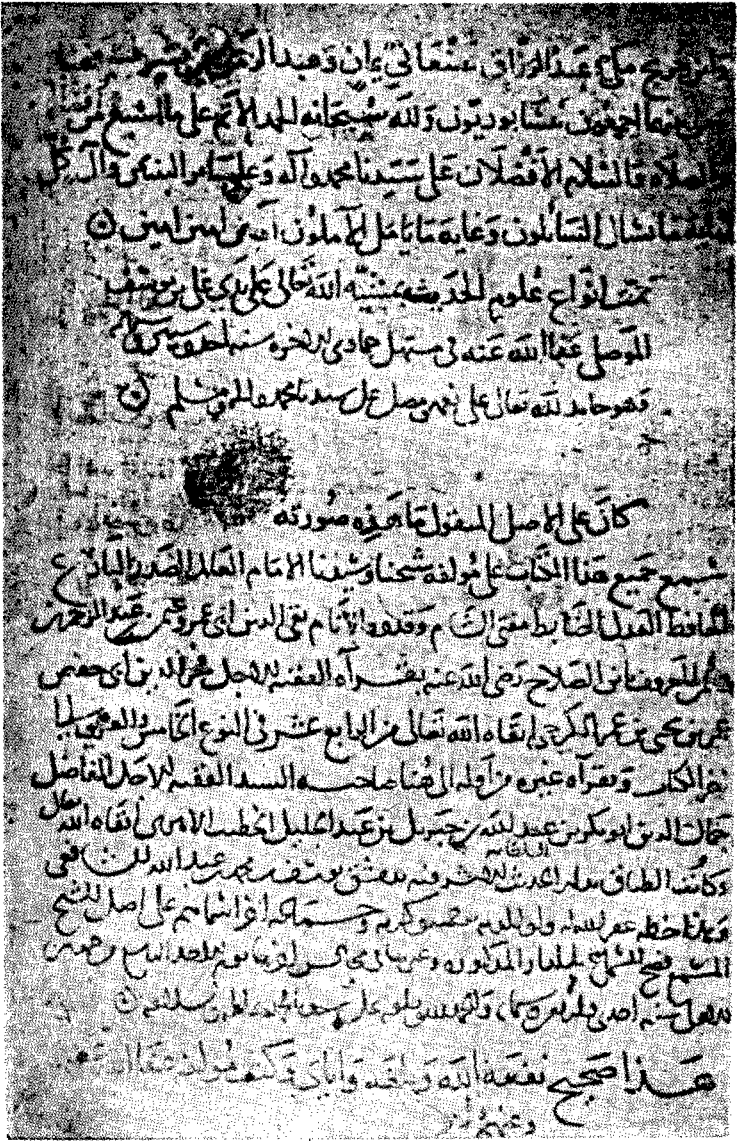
وابن جريج مكي عبد الرزاق صنعاني وابن وهب عبد الرحمن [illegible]
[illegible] جميعا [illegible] بو ديرون والله سبحانه الحمد الاتم على ما انعم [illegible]
والصلاة والسلام الافضلان على سيدنا محمد وآله وعلى سائر النبيين وآل كل
وغاية ما سأل السائلون وغاية ما يامل الآملون آمين آمين آمين

تم انواع علوم الحديث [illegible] الله تعالى على يدي علي بن يوسف
الموصلي عفا الله عنه في مستهل جمادى الاخرة سنة احدى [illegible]

وهو حامد لله تعالى على نعمه مصل على سيدنا محمد وآله ومسلم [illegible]

كان على الاصل المنقول منه ما هذه صورته

سمع جميع هذا الكتاب على مؤلفه شيخنا الامام العالم الصدر البارع
الحافظ الفقيه الضابط مفتي الشام وقدوة الانام تقي الدين ابي عمرو عثمان بن عبد الرحمن
المعروف بابن الصلاح رضي الله عنه بقراءة الفقيه الاجل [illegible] بن ابي حفص
عمر بن يحيى بن عمر الكرجي ابقاه الله تعالى من الرابع عشر في النوع الخامس والعشرين
الى الكتاب وبقراءة غيره من اوله الى هنا صاحبه السيد الفقيه الاجل الفاضل
جمال الدين ابو بكر بن عبد الله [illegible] بن عبد الجليل الخطيب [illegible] ابقاه الله
وكاتب الطباق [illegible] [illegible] محمد بن عبد الله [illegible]
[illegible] عبد الله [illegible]
الشيخ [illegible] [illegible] على اصل الشيخ
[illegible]
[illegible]

هذا صحيح نفعنا الله به وإياكم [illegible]
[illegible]